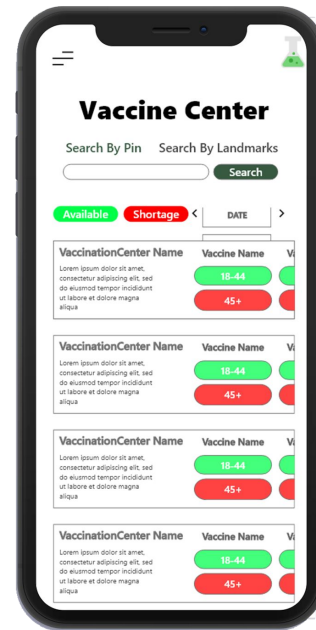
Vaccine Center

Search By Pin Search By Landmarks

Search

Available Shortage < DATE >

VaccinationCenter Name
Lorem ipsum dolor sit amet, consectetur adipiscing elit, sed do eiusmod tempor incididunt ut labore et dolore magna aliqua
Vaccine Name
18-44
45+
Va

VaccinationCenter Name
Lorem ipsum dolor sit amet, consectetur adipiscing elit, sed do eiusmod tempor incididunt ut labore et dolore magna aliqua
Vaccine Name
18-44
45+
Va

VaccinationCenter Name
Lorem ipsum dolor sit amet, consectetur adipiscing elit, sed do eiusmod tempor incididunt ut labore et dolore magna aliqua
Vaccine Name
18-44
45+
Va

VaccinationCenter Name
Lorem ipsum dolor sit amet, consectetur adipiscing elit, sed do eiusmod tempor incididunt ut labore et dolore magna aliqua
Vaccine Name
18-44
45+
Va